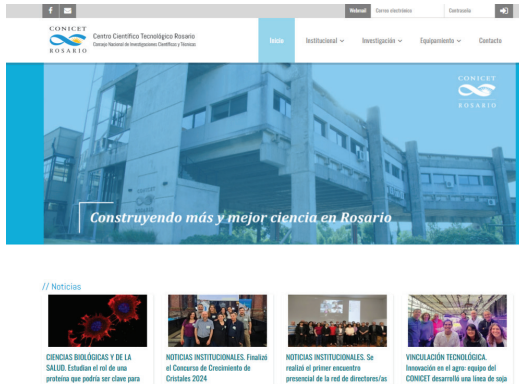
f ✉ Webmail Correo electrónico Contraseña

CONICET ROSARIO Centro Científico Tecnológico Rosario Consejo Nacional de Investigaciones Científicas y Técnicas

Inicio Institucional Investigación Equipamiento Contacto

CONICET ROSARIO

Construyendo más y mejor ciencia en Rosario

// Noticias

CIENCIAS BIOLÓGICAS Y DE LA SALUD. Estudian el rol de una proteína que podría ser clave para

NOTICIAS INSTITUCIONALES. Finalizó el Concurso de Crecimiento de Cristales 2024

NOTICIAS INSTITUCIONALES. Se realizó el primer encuentro presencial de la red de directores/as

VINCULACIÓN TECNOLÓGICA. Innovación en el agro: equipo del CONICET desarrolló una línea de soja